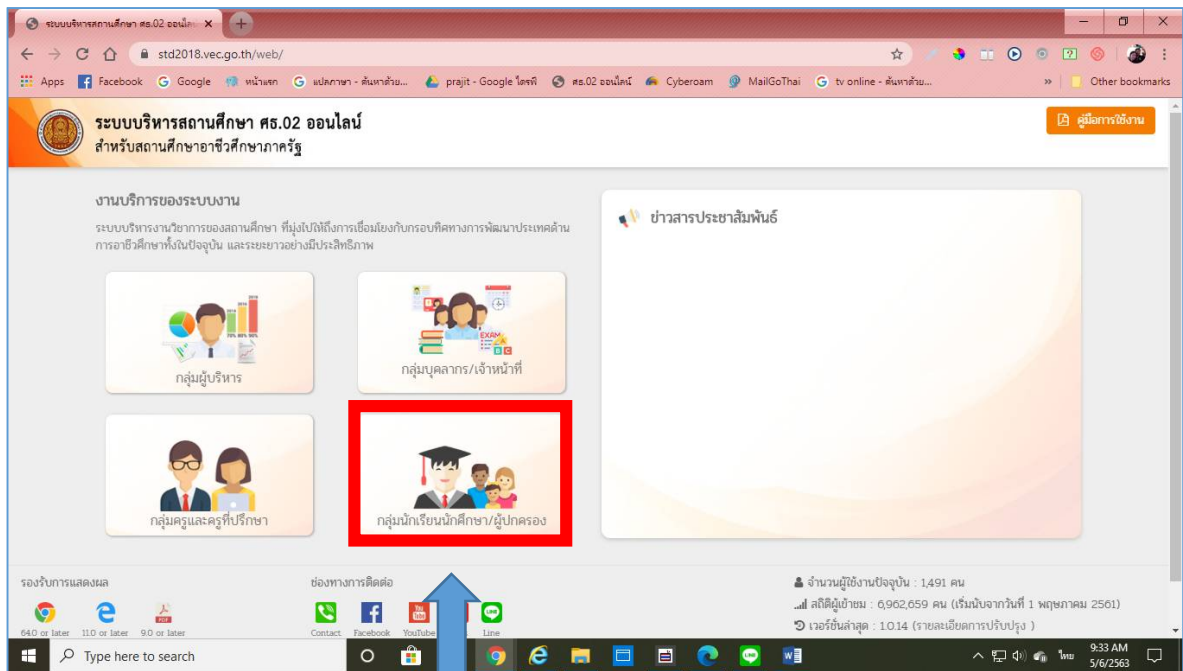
ระบบบริหารสถานศึกษา ศธ.02 ออนไล ×

std2018.vec.go.th/web/

Apps Facebook Google หน้าแรก แปลภาษา - ค้นหาด้วย... prajit - Google ไดรฟ์ ศธ.02 ออนไลน์ Cyberoam MailGoThai tv online - ค้นหาด้วย... » Other bookmarks

ระบบบริหารสถานศึกษา ศธ.02 ออนไลน์
สำหรับสถานศึกษาอาชีวศึกษาภาครัฐ

คู่มือการใช้งาน

งานบริการของระบบงาน

ระบบบริหารงานวิชาการของสถานศึกษา ที่มุ่งไปถึงการเชื่อมโยงกับกรอบทิศทางการพัฒนาประเทศด้านการอาชีวศึกษาทั้งในปัจจุบัน และระยะยาวอย่างมีประสิทธิภาพ

กลุ่มผู้บริหาร

กลุ่มบุคลากร/เจ้าหน้าที่

กลุ่มครูและครูที่ปรึกษา

กลุ่มนักเรียนนักศึกษา/ผู้ปกครอง

ข่าวสารประชาสัมพันธ์

รองรับการแสดงผล
64.0 or later 11.0 or later 9.0 or later

ช่องทางการติดต่อ
Contact Facebook YouTube Line

จำนวนผู้ใช้งานปัจจุบัน : 1,491 คน
สถิติผู้เข้าชม : 6,962,659 คน (เริ่มนับจากวันที่ 1 พฤษภาคม 2561)
เวอร์ชั่นล่าสุด : 1.0.14 (รายละเอียดการปรับปรุง )

Type here to search

ไทย 9:33 AM 5/6/2563